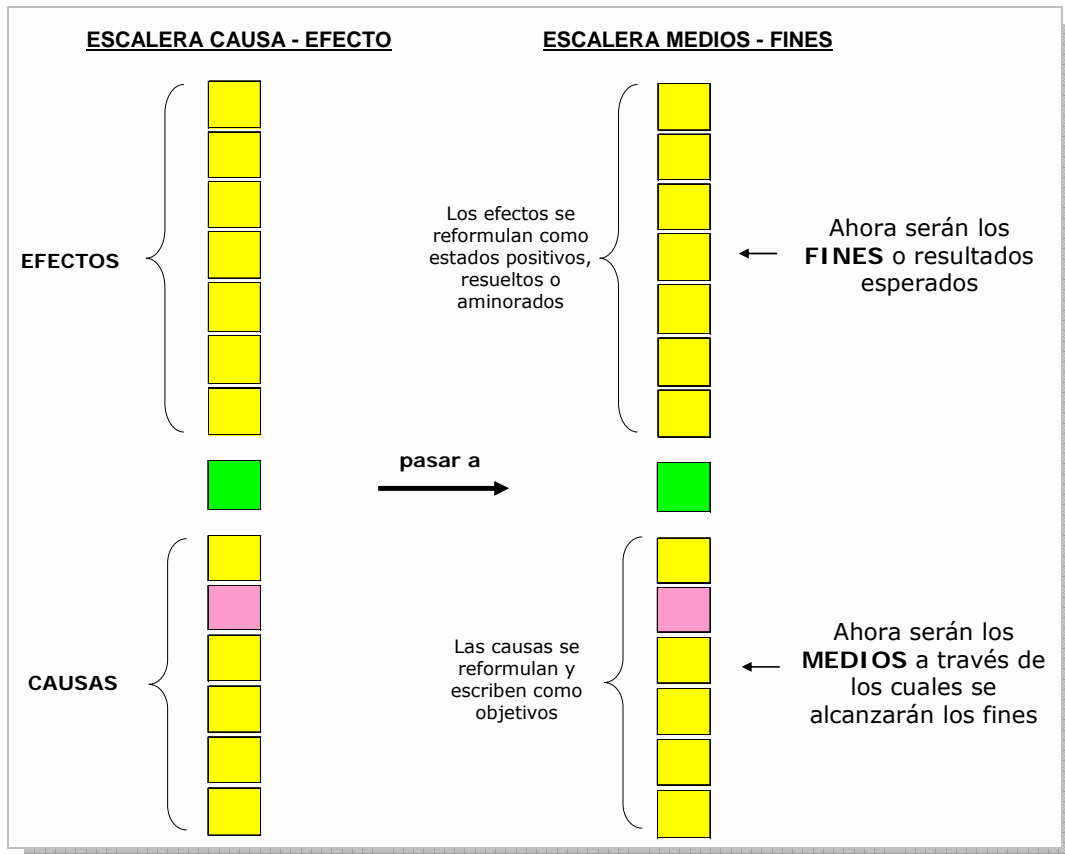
ESCALERA CAUSA - EFECTO

ESCALERA MEDIOS - FINES

EFECTOS

Los efectos se reformulan como estados positivos, resueltos o aminorados

Ahora serán los FINES o resultados esperados

pasar a

CAUSAS

Las causas se reformulan y escriben como objetivos

Ahora serán los MEDIOS a través de los cuales se alcanzarán los fines